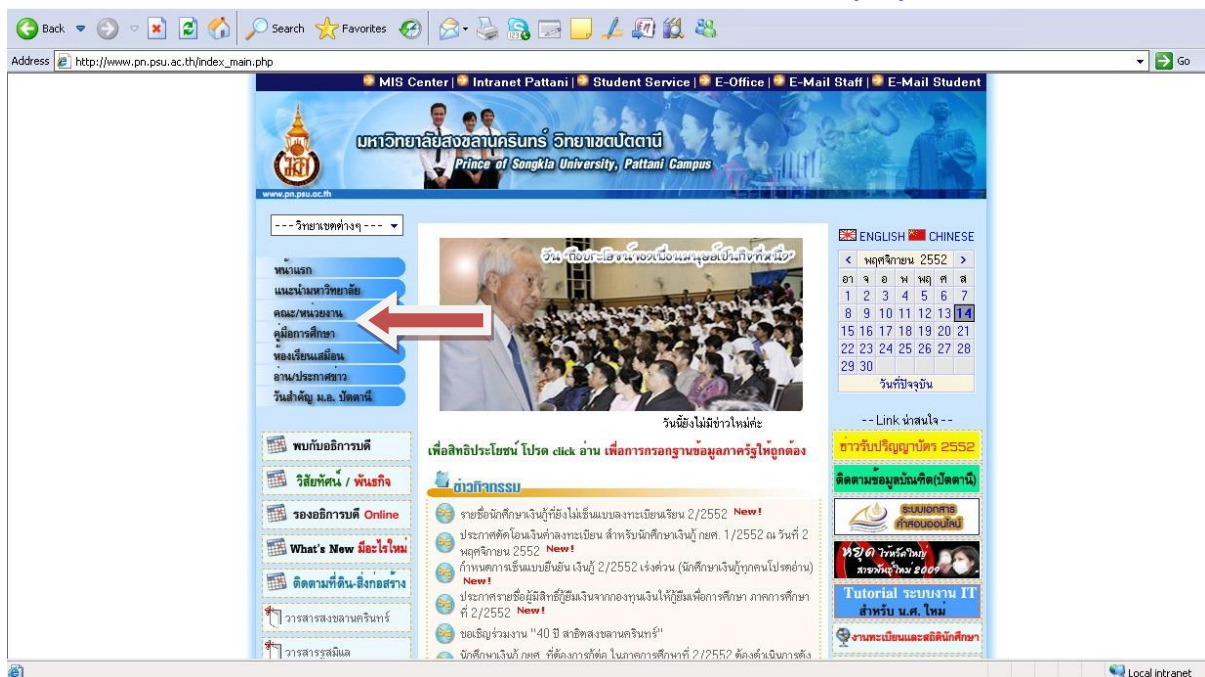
Back Search Favorites

Address http://www.pn.psu.ac.th/index_main.php Go

MIS Center | Intranet Pattani | Student Service | E-Office | E-Mail Staff | E-Mail Student

มหาวิทยาลัยสงขลานครินทร์ วิทยาเขตปัตตานี
Prince of Songkla University, Pattani Campus

www.pn.psu.ac.th

---วิทยาเขตต่างๆ---

หน้าแรก
แนะนำมหาวิทยาลัย
คณะ/หน่วยงาน
คู่มือการศึกษา
ห้องเรียนเสมือน
อ่าน/ประกาศข่าว
วันสำคัญ ม.อ. ปัตตานี

วัน "ถือประโยชน์ของเพื่อนมนุษย์เป็นกิจที่หนึ่ง"

วันนี้ยังไม่มีข่าวใหม่ค่ะ

ENGLISH CHINESE

| < | พฤศจิกายน 2552 | | | | | > |
|---|---|---|---|---|---|---|
| อา | จ | อ | พ | พฤ | ศ | ส |
| 1 | 2 | 3 | 4 | 5 | 6 | 7 |
| 8 | 9 | 10 | 11 | 12 | 13 | 14 |
| 15 | 16 | 17 | 18 | 19 | 20 | 21 |
| 22 | 23 | 24 | 25 | 26 | 27 | 28 |
| 29 | 30 | | | | | |

วันที่ปัจจุบัน

--Link น่าสนใจ--

พบกับอธิการบดี
วิสัยทัศน์ / พันธกิจ
รองอธิการบดี Online
What's New มีอะไรใหม่
ติดตามที่ดิน-สิ่งก่อสร้าง
วารสารสงขลานครินทร์
วารสารรูสมิแล

เพื่อสิทธิประโยชน์ โปรด click อ่าน เพื่อการกรอกฐานข้อมูลภาครัฐให้ถูกต้อง

ข่าวกิจกรรม

รายชื่อนักศึกษาเงินกู้ที่ยังไม่เซ็นแบบลงทะเบียนเรียน 2/2552 New!
ประกาศตัดโอนเงินค่าลงทะเบียน สำหรับนักศึกษาเงินกู้ กยศ. 1/2552 ณ วันที่ 2 พฤศจิกายน 2552 New!
กำหนดการเซ็นแบบยืนยัน เงินกู้ 2/2552 เร่งด่วน (นักศึกษาเงินกู้ทุกคนโปรดอ่าน) New!
ประกาศรายชื่อผู้มีสิทธิ์กู้ยืมเงินจากกองทุนเงินให้กู้ยืมเพื่อการศึกษา ภาคการศึกษาที่ 2/2552 New!
ขอเชิญร่วมงาน "40 ปี สาธิตสงขลานครินทร์"
นักศึกษาเงินกู้ กยศ. ที่ต้องการตัด ในภาคการศึกษาที่ 2/2552 ต้องดำเนินการดัง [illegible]

ข่าวรับปริญญาบัตร 2552
ติดตามข้อมูลบัณฑิต(ปัตตานี)
ระบบเอกสาร คำสอนออนไลน์
หยุด โรคไข้หวัดใหญ่ สายพันธุ์ใหม่ 2009
Tutorial ระบบงาน IT สำหรับ น.ศ. ใหม่
งานทะเบียนและสถิตินักศึกษา

Local intranet